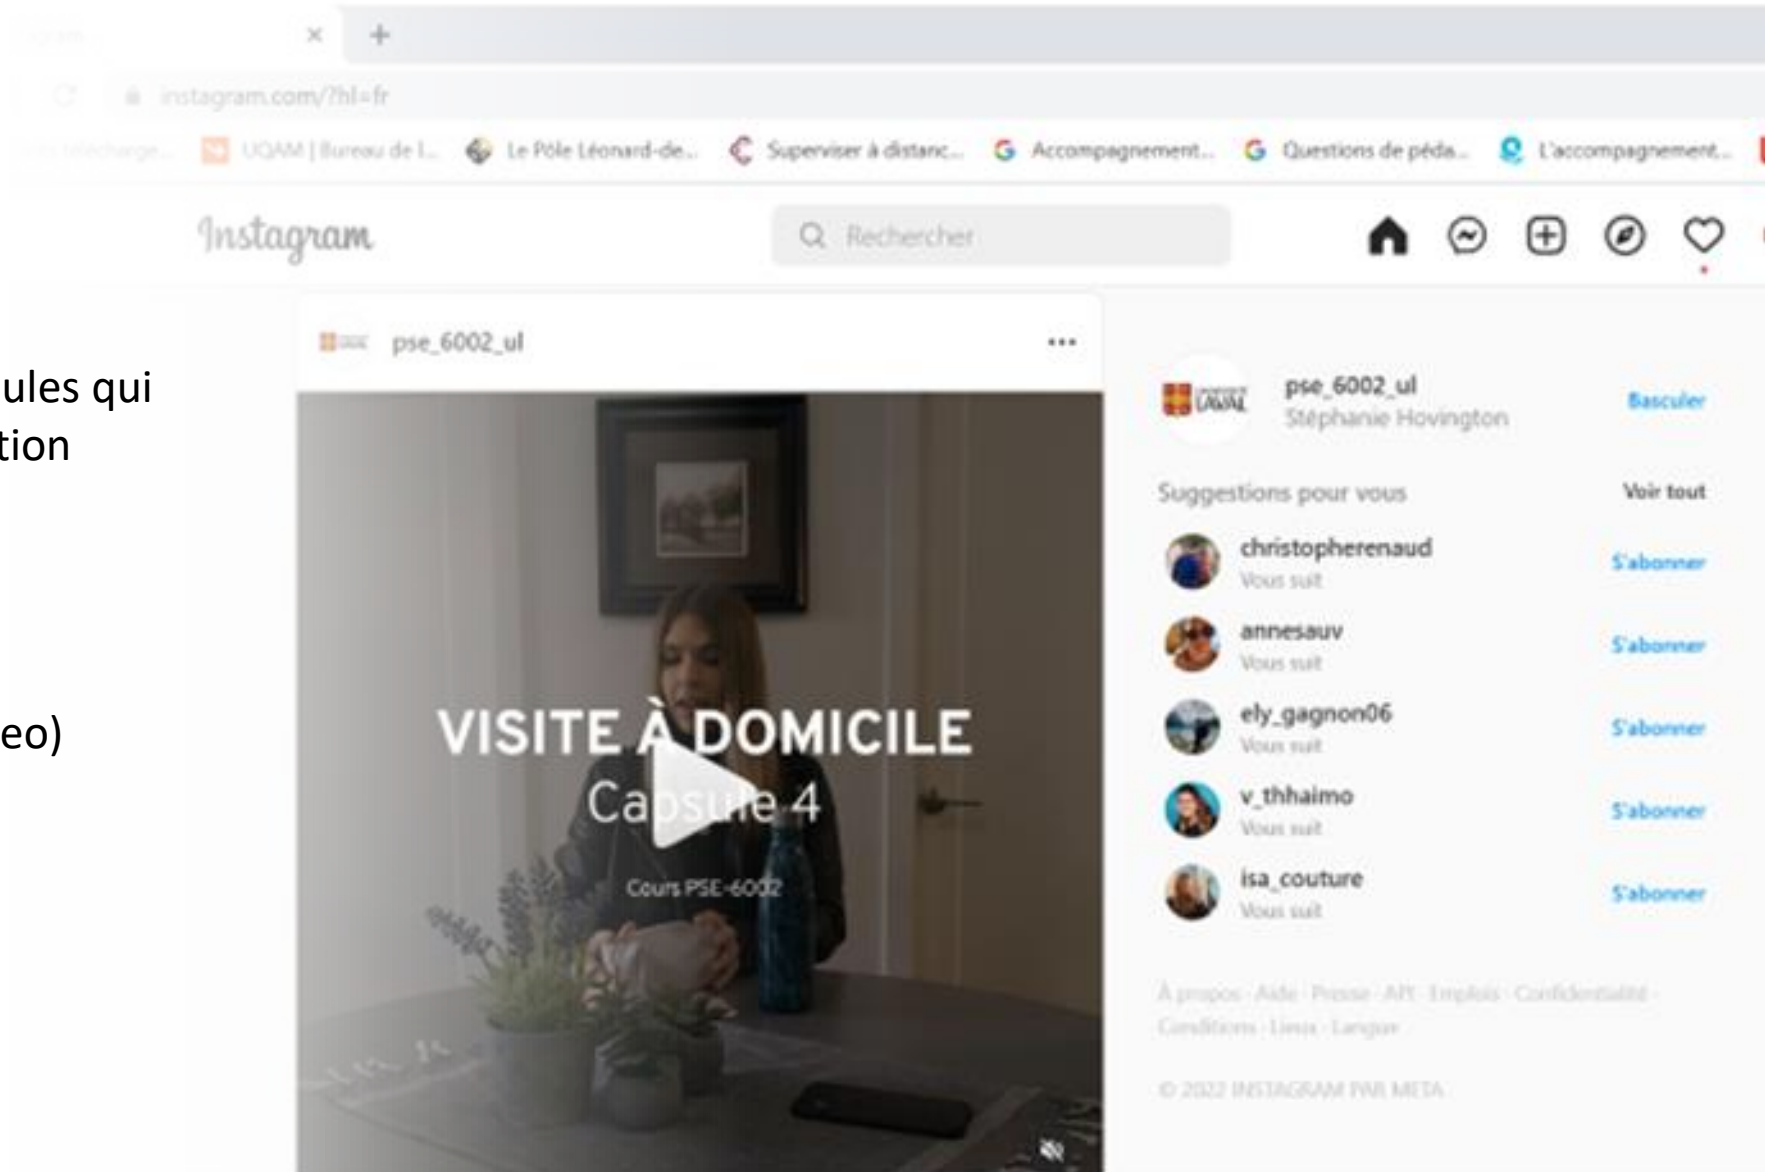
instagram.com/?hl=fr

UQAM | Bureau de l... Le Pôle Léonard-de... Superviser à distanc... Accompagnement... Questions de péda... L'accompagnement...

Instagram

Rechercher

ules qui
tion

eo)

pse_6002_ul

VISITE À DOMICILE
Capsule 4

Cours PSE-6002

pse_6002_ul
Stéphanie Hovington
Basculer

Suggestions pour vous
Voir tout

christopherenaud
Vous suit
S'abonner

annesauv
Vous suit
S'abonner

ely_gagnon06
Vous suit
S'abonner

v_thhaimo
Vous suit
S'abonner

isa_couture
Vous suit
S'abonner

À propos · Aide · Presse · API · Emplois · Confidentialité · Conditions · Lieux · Langue

© 2022 INSTAGRAM PAR META